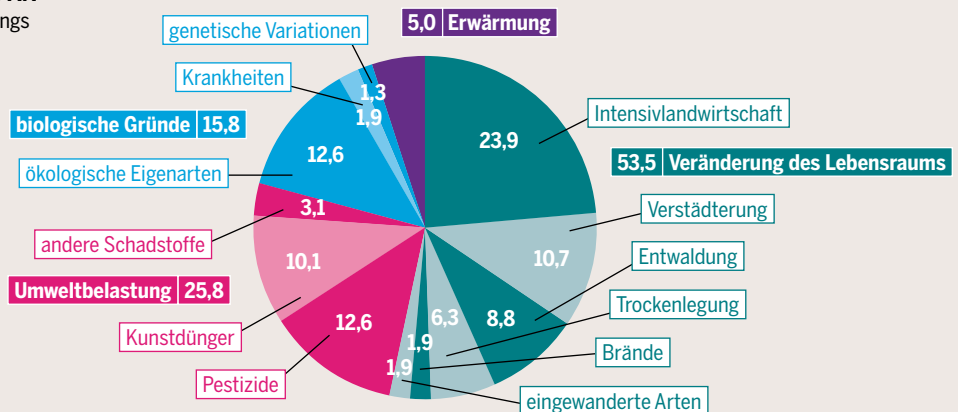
ngs

genetische Variationen
5,0 Erwärmung
Krankheiten
1,3
1,9
biologische Gründe 15,8
12,6
ökologische Eigenarten
3,1
andere Schadstoffe
10,1
Umweltbelastung 25,8
Kunstdünger
12,6
Pestizide
1,9
1,9
6,3
8,8
10,7
23,9
Intensivlandwirtschaft
53,5 Veränderung des Lebensraums
Verstädterung
Entwaldung
Trockenlegung
Brände
eingewanderte Arten